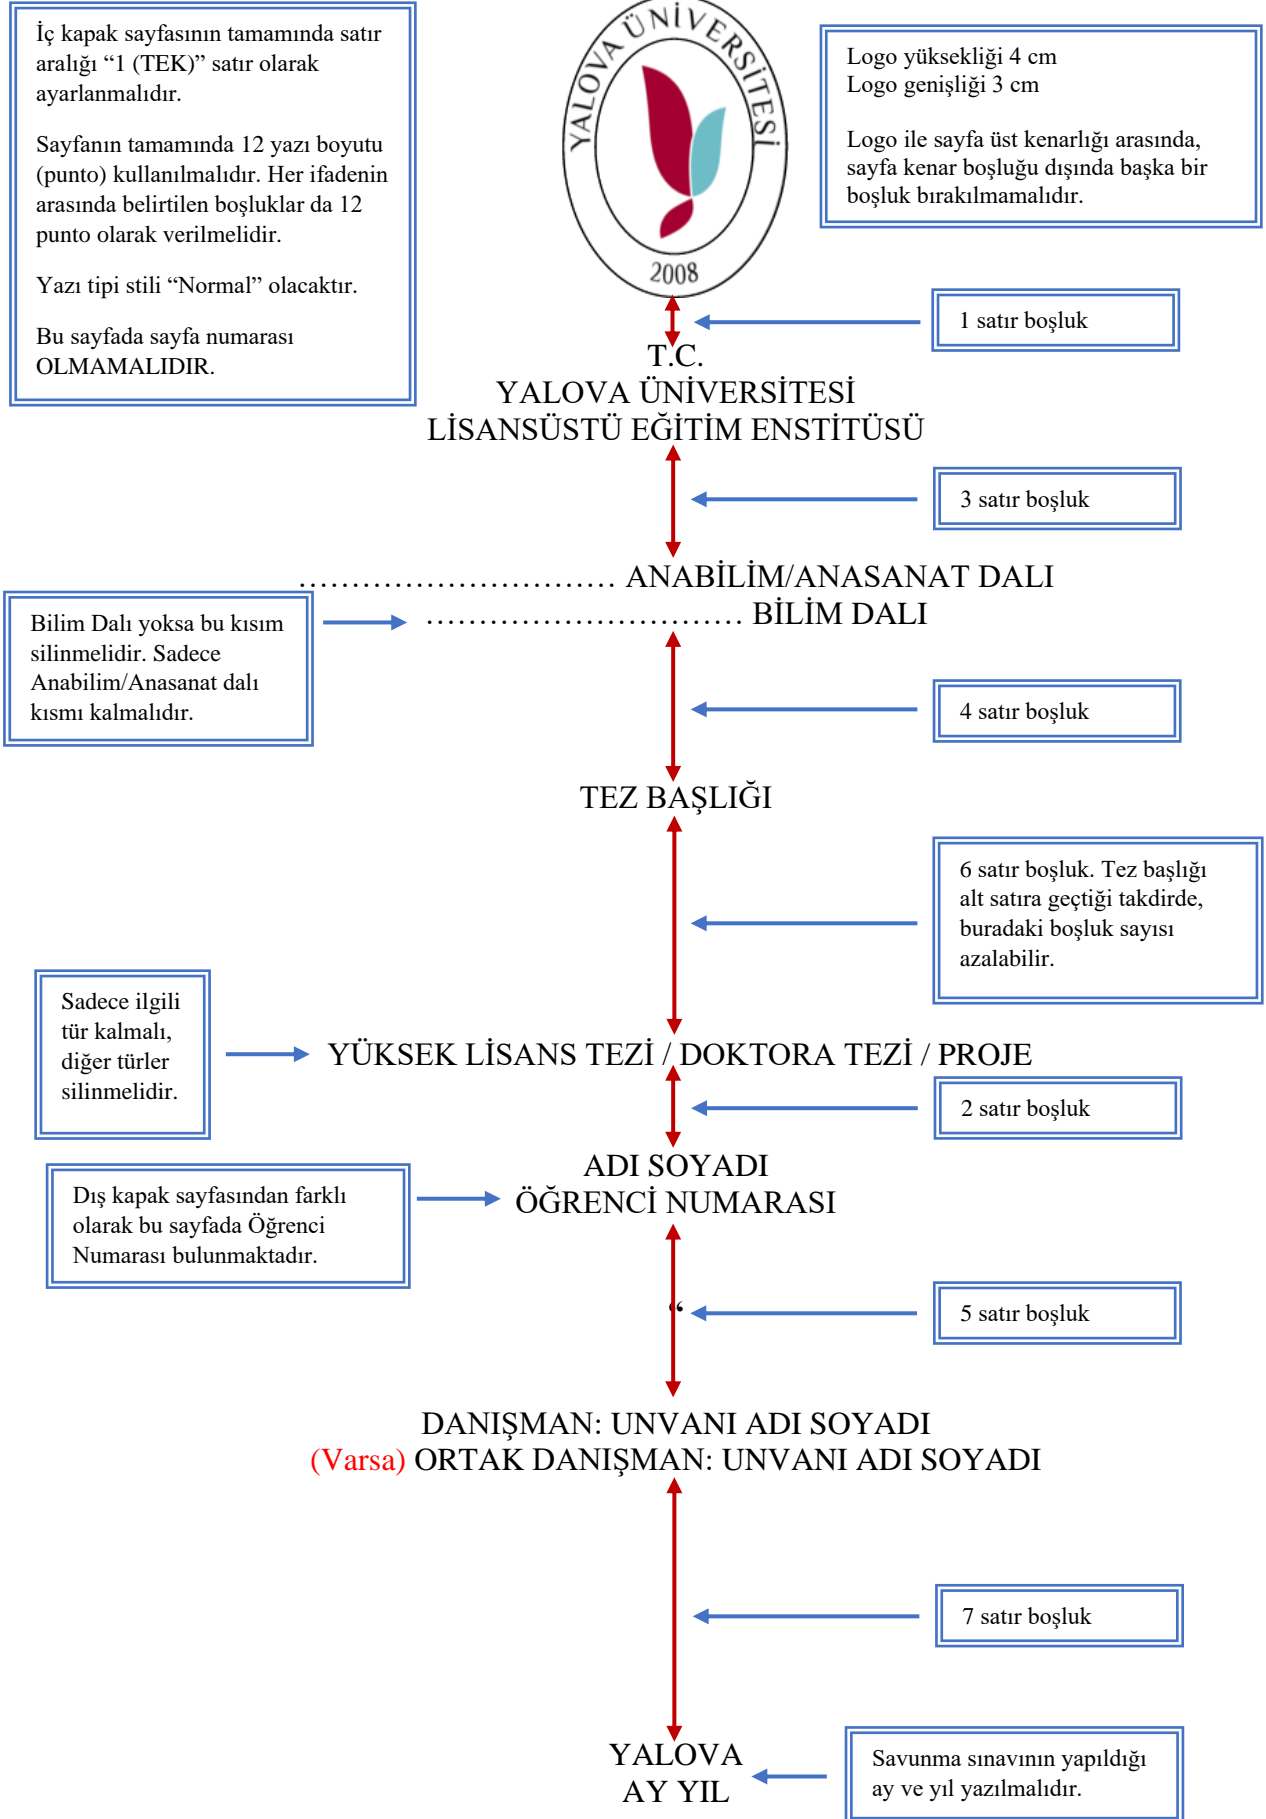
İç kapak sayfasının tamamında satır aralığı “1 (TEK)” satır olarak ayarlanmalıdır.

Sayfanın tamamında 12 yazı boyutu (punto) kullanılmalıdır. Her ifadenin arasında belirtilen boşluklar da 12 punto olarak verilmelidir.

Yazı tipi stili “Normal” olacaktır.

Bu sayfada sayfa numarası OLMAMALIDIR.

YALOVA ÜNİVERSİTESİ
2008

Logo yüksekliği 4 cm
Logo genişliği 3 cm

Logo ile sayfa üst kenarlığı arasında, sayfa kenar boşluğu dışında başka bir boşluk bırakılmamalıdır.

1 satır boşluk

T.C.
YALOVA ÜNİVERSİTESİ
LİSANSÜSTÜ EĞİTİM ENSTİTÜSÜ

3 satır boşluk

............................ ANABİLİM/ANASANAT DALI
............................ BİLİM DALI

Bilim Dalı yoksa bu kısım silinmelidir. Sadece Anabilim/Anasanat dalı kısmı kalmalıdır.

4 satır boşluk

TEZ BAŞLIĞI

6 satır boşluk. Tez başlığı alt satıra geçtiği takdirde, buradaki boşluk sayısı azalabilir.

Sadece ilgili tür kalmalı, diğer türler silinmelidir.

YÜKSEK LİSANS TEZİ / DOKTORA TEZİ / PROJE

2 satır boşluk

ADI SOYADI
ÖĞRENCİ NUMARASI

Dış kapak sayfasından farklı olarak bu sayfada Öğrenci Numarası bulunmaktadır.

“

5 satır boşluk

DANIŞMAN: UNVANI ADI SOYADI
(Varsa) ORTAK DANIŞMAN: UNVANI ADI SOYADI

7 satır boşluk

YALOVA
AY YIL

Savunma sınavının yapıldığı ay ve yıl yazılmalıdır.